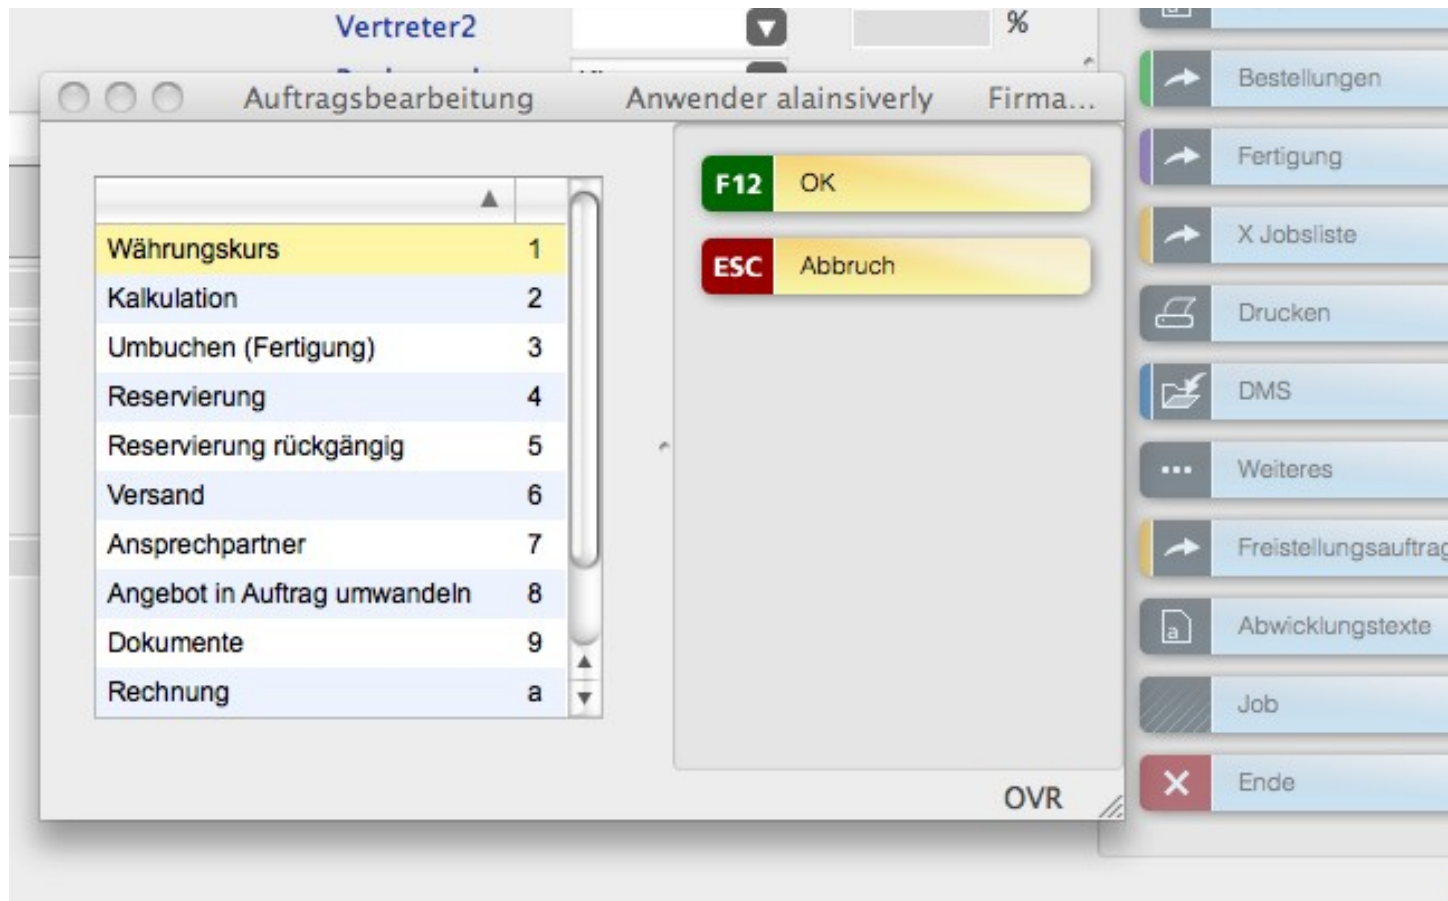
Vertreter2

%

Auftragsbearbeitung Anwender alainsiverly Firma...

| | |
|---|---|
| Währungskurs | 1 |
| Kalkulation | 2 |
| Umbuchen (Fertigung) | 3 |
| Reservierung | 4 |
| Reservierung rückgängig | 5 |
| Versand | 6 |
| Ansprechpartner | 7 |
| Angebot in Auftrag umwandeln | 8 |
| Dokumente | 9 |
| Rechnung | a |

F12 OK

ESC Abbruch

OVR

Bestellungen

Fertigung

X Jobsliste

Drucken

DMS

Weiteres

Freistellungsauftrag

Abwicklungstexte

Job

Ende